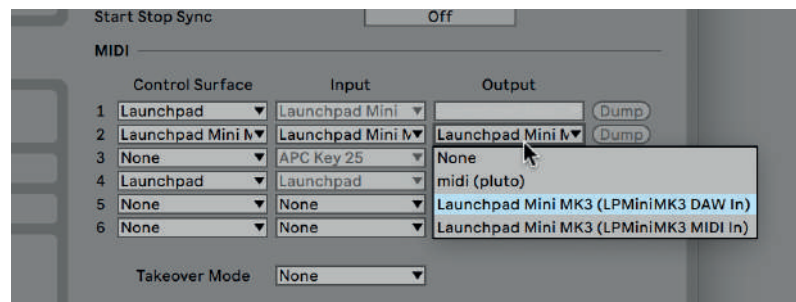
Start Stop Sync
Off

MIDI

| | Control Surface | Input | Output | |
|---|---|---|---|---|
| 1 | Launchpad | Launchpad Mini | | Dump |
| 2 | Launchpad Mini M | Launchpad Mini M | Launchpad Mini M | Dump |
| 3 | None | APC Key 25 | None | |
| 4 | Launchpad | Launchpad | midi (pluto) | |
| 5 | None | None | Launchpad Mini MK3 (LPMiniMK3 DAW In) | |
| 6 | None | None | Launchpad Mini MK3 (LPMiniMK3 MIDI In) | |

Takeover Mode
None